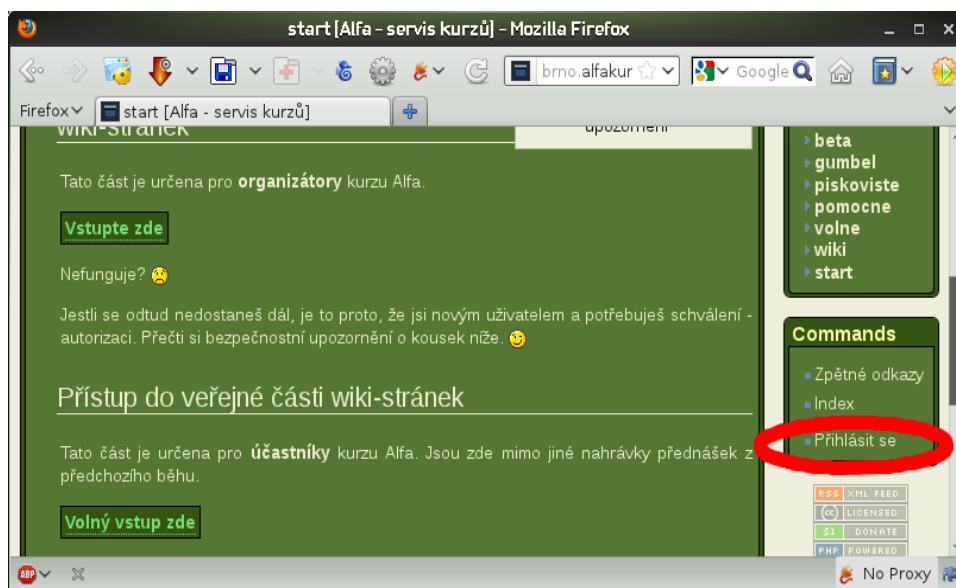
start [Alfa - servis kurzů] - Mozilla Firefox

brno.alfakur

Google

Firefox

start [Alfa - servis kurzů]

wiki-stránek

upozornění

Tato část je určena pro **organizátory** kurzu Alfa.

Vstupte zde

Nefunguje?

Jestli se odtud nedostaneš dál, je to proto, že jsi novým uživatelem a potřebuješ schválení - autorizaci. Přečti si bezpečnostní upozornění o kousek níže.

Přístup do veřejné části wiki-stránek

Tato část je určena pro **účastníky** kurzu Alfa. Jsou zde mimo jiné nahrávky přednášek z předchozího běhu.

Volný vstup zde

beta
gumbel
piskoviste
pomocne
volne
wiki
start

Commands

Zpětné odkazy
Index
Přihlásit se

RSS XML FEED
(cc) LICENSED
$1 DONATE
PHP POWERED

No Proxy